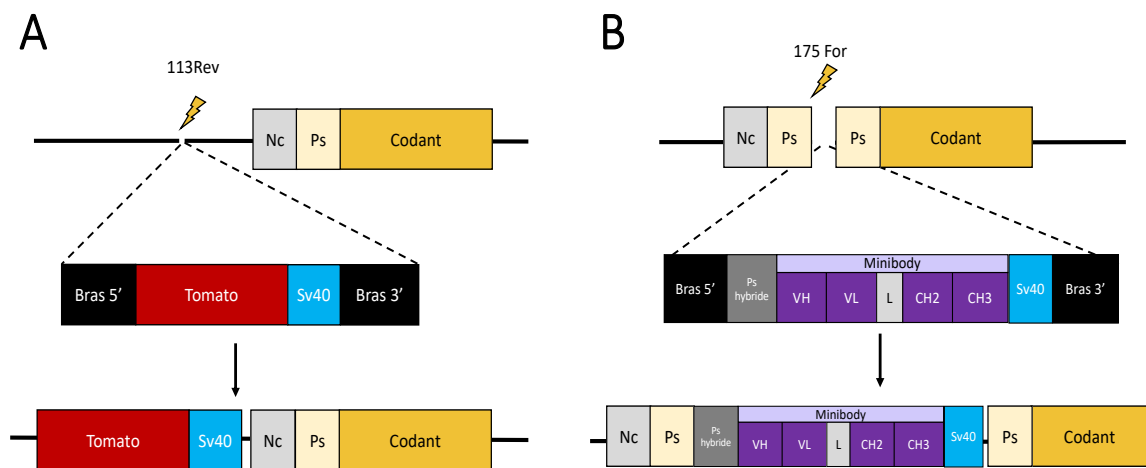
A

113Rev

Nc | Ps | Codant

Bras 5′ | Tomato | Sv40 | Bras 3′

Tomato | Sv40 | Nc | Ps | Codant

B

175 For

Nc | Ps | Ps | Codant

Bras 5′ | Ps hybride | Minibody | VH | VL | L | CH2 | CH3 | Sv40 | Bras 3′

Nc | Ps | Ps hybride | Minibody | VH | VL | L | CH2 | CH3 | Sv40 | Ps | Codant